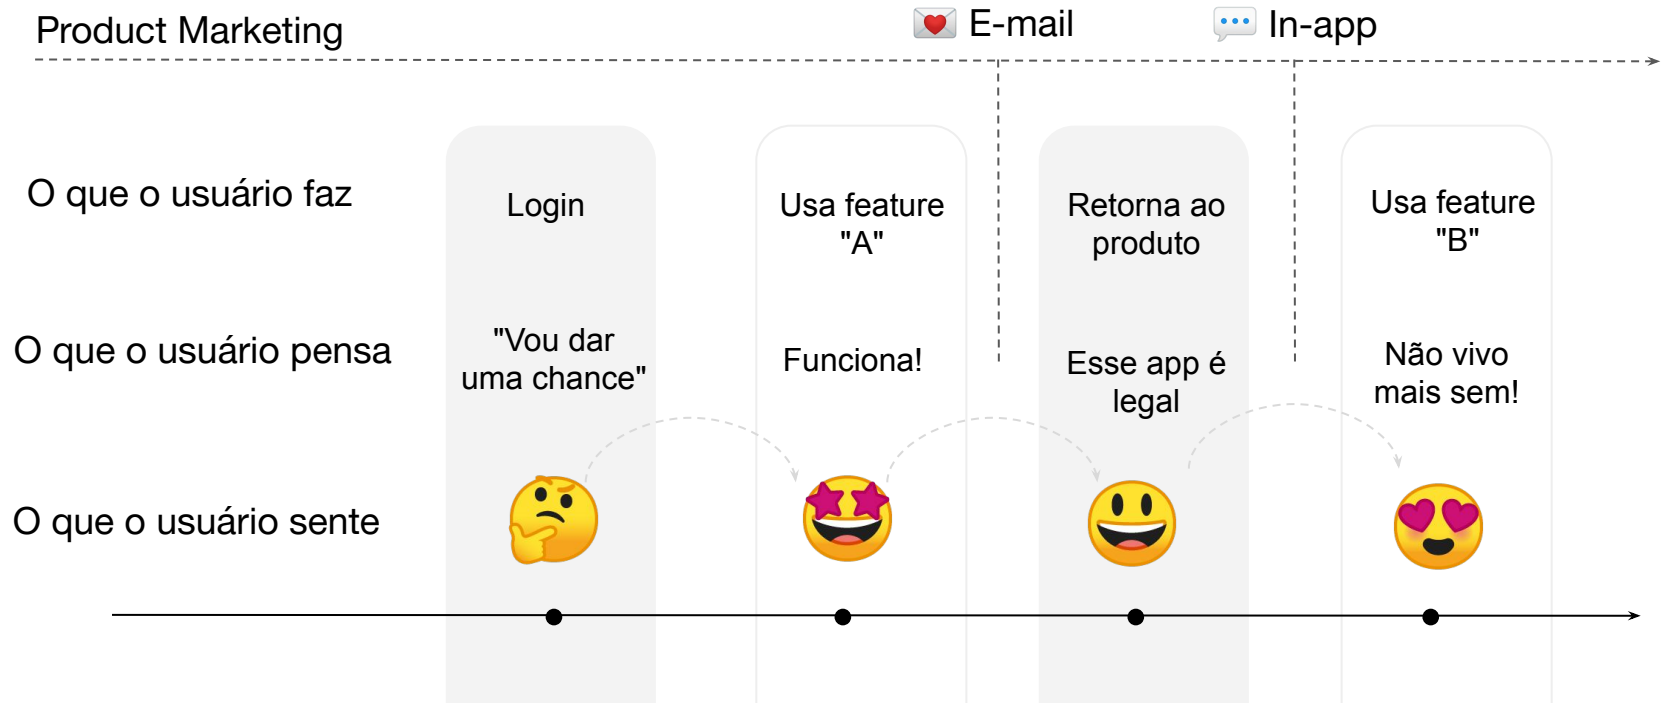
Product Marketing

E-mail

In-app

O que o usuário faz

Login

Usa feature "A"

Retorna ao produto

Usa feature "B"

O que o usuário pensa

"Vou dar uma chance"

Funciona!

Esse app é legal

Não vivo mais sem!

O que o usuário sente